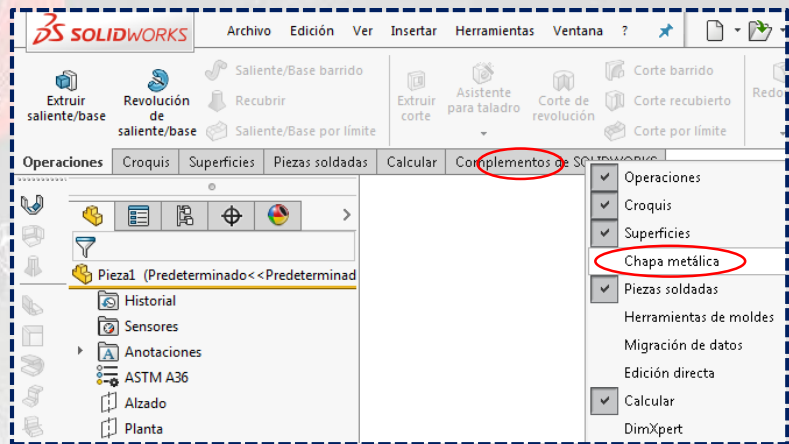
SOLIDWORKS Archivo Edición Ver Insertar Herramientas Ventana ?

Extruir saliente/base
Revolución de saliente/base
Saliente/Base barrido
Recubrir
Saliente/Base por límite
Extruir corte
Asistente para taladro
Corte de revolución
Corte barrido
Corte recubierto
Corte por límite
Redo

Operaciones | Croquis | Superficies | Piezas soldadas | Calcular | Complementos de SOLIDWORKS

Pieza1 (Predeterminado<<Predeterminad
Historial
Sensores
Anotaciones
ASTM A36
Alzado
Planta

Operaciones
Croquis
Superficies
Chapa metálica
Piezas soldadas
Herramientas de moldes
Migración de datos
Edición directa
Calcular
DimXpert